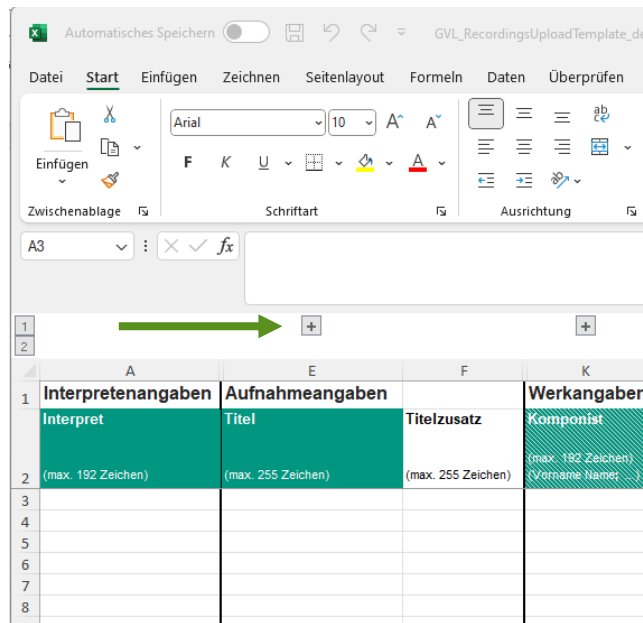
Automatisches Speichern GVL_RecordingsUploadTemplate_de

Datei Start Einfügen Zeichnen Seitenlayout Formeln Daten Überprüfen

Einfügen
Zwischenablage
Arial 10
F K U
Schriftart
Ausrichtung

A3 fx

1
2

| | A | E | F | K |
|---|---|---|---|---|
| 1 | Interpretenangaben | Aufnahmeangaben | | Werkangaben |
| 2 | Interpret (max. 192 Zeichen) | Titel (max. 255 Zeichen) | Titelzusatz (max. 255 Zeichen) | Komponist (max. 192 Zeichen) (Vorname Name; ...) |
| 3 | | | | |
| 4 | | | | |
| 5 | | | | |
| 6 | | | | |
| 7 | | | | |
| 8 | | | | |